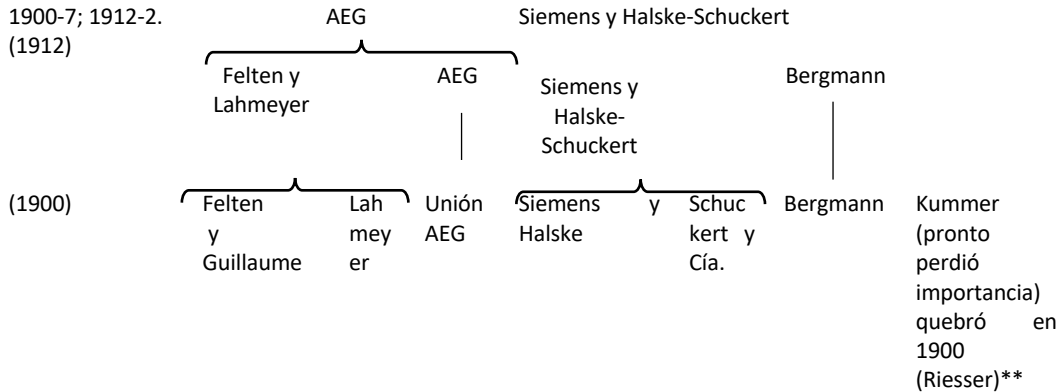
1900-7; 1912-2. (1912)

AEG

Siemens y Halske-Schuckert

Felten y Lahmeyer

AEG

Siemens y Halske-Schuckert

Bergmann

(1900)

Felten y Guillaume

Lahmeyer

Unión AEG

Siemens y Halske

Schuckert y Cía.

Bergmann

Kummer (pronto perdió importancia) quebró en 1900 (Riesser)**